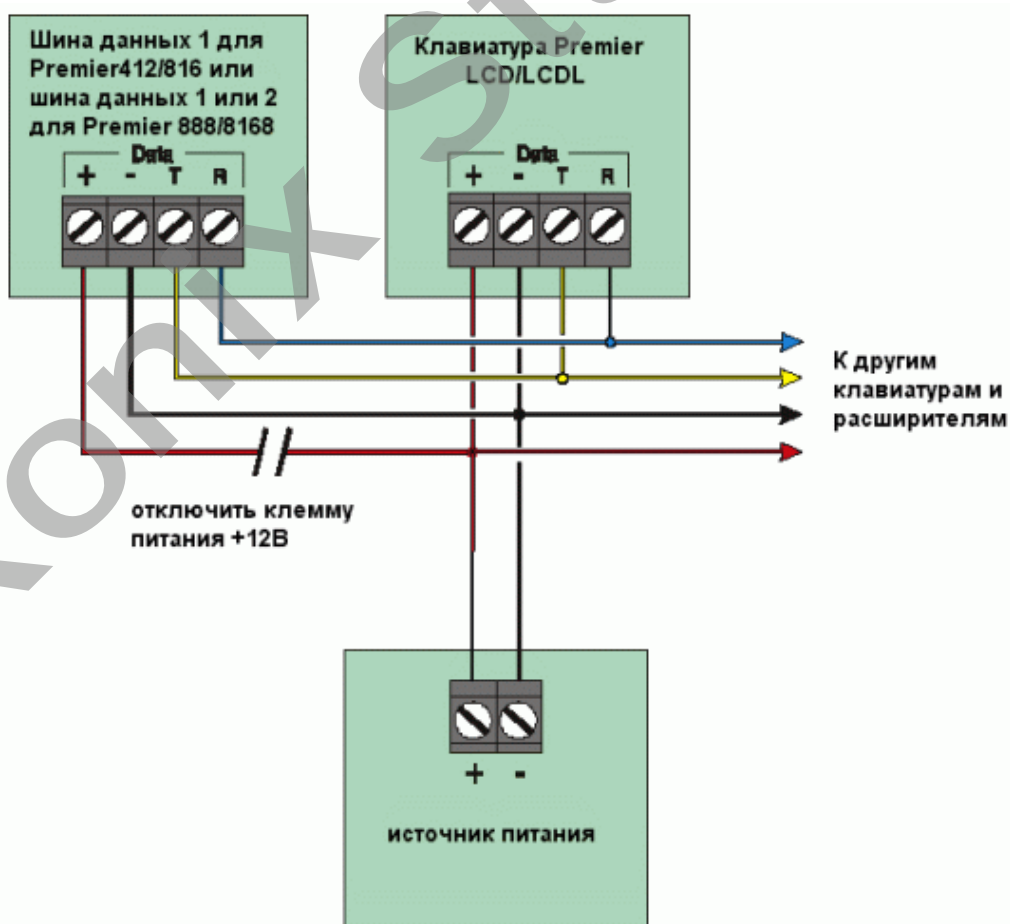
Шина данных 1 для Premier412/816 или шина данных 1 или 2 для Premier 888/8168

Data
+ - T R

Клавиатура Premier LCD/LCDL

Data
+ - T R

К другим клавиатурам и расширителям

отключить клемму питания +12В

+ -

источник питания